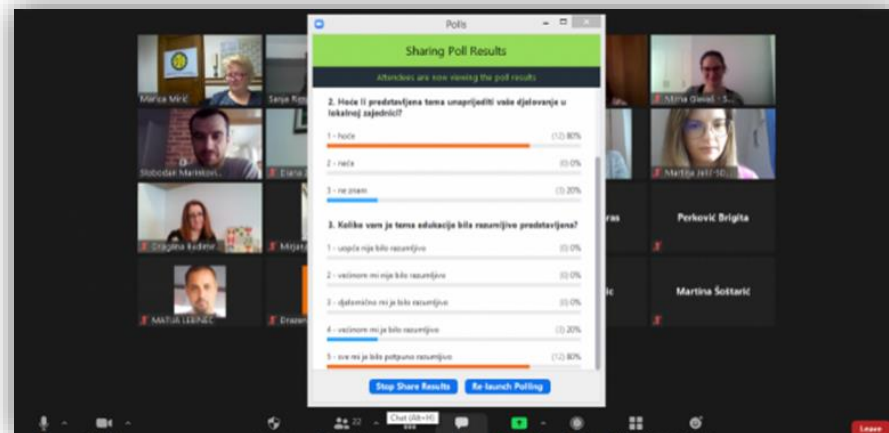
Polls

Sharing Poll Results

Attendees are now viewing the poll results

2. Hoće li predstavljena tema unaprijediti vaše djelovanje u lokalnoj zajednici?

1 - hoće (12) 80%

2 - neće (0) 0%

3 - ne znam (3) 20%

3. Koliko vam je tema edukacije bila razumljivo predstavljena?

1 - uopće nije bilo razumljivo (0) 0%

2 - većinom mi nije bilo razumljivo (0) 0%

3 - djelomično mi je bilo razumljivo (0) 0%

4 - većinom mi je bilo razumljivo (3) 20%

5 - sve mi je bilo potpuno razumljivo (12) 80%

Stop Share Results

Re-launch Polling

Marica Mirić

Senja Rips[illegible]

Slobodan Marinković

Elena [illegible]

Dragana Rudinić

Mirjana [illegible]

MATIJA LEBINEC

Drazen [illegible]

Mirna Gwad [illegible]

Martina Jelić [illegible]

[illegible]ras

Perković Brigita

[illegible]ic

Martina Šoštarić

22

Chat (Alt+H)

Leave